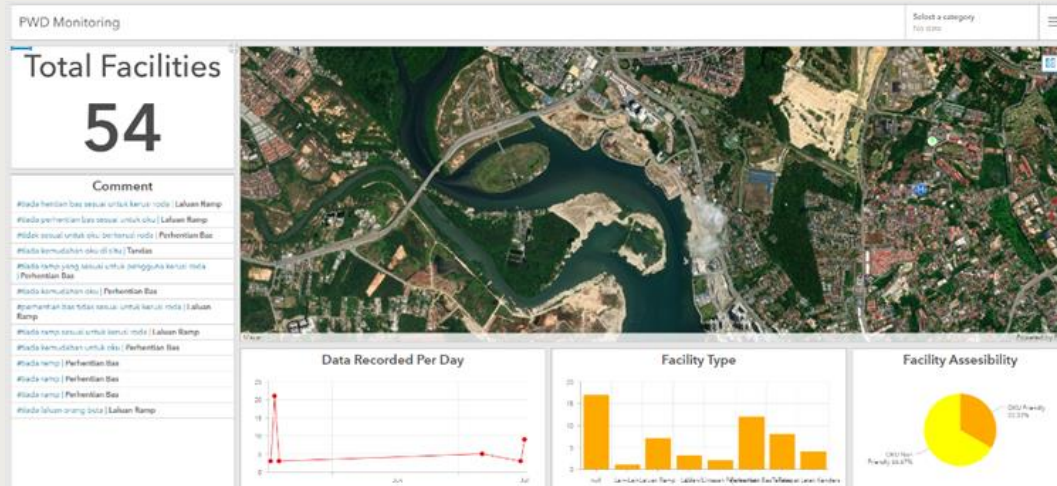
PWD Monitoring

Select a category

Total Facilities

54

Comment

#tiada hentian bas sesuai untuk kerusi roda | Laluan Ramp
#tiada perhentian bas sesuai untuk oku | Laluan Ramp
#tidak sesuai untuk oku berkerusi roda | Perhentian Bas
#tiada kemudahan oku di situ | Tandas
#tiada ramp yang sesuai untuk pengguna kerusi roda | Perhentian Bas
#tiada kemudahan oku | Perhentian Bas
#perhentian bas tidak sesuai untuk kerusi roda | Laluan Ramp
#tiada ramp sesuai untuk kerusi roda | Laluan Ramp
#tiada kemudahan untuk oku | Perhentian Bas
#tiada ramp | Perhentian Bas
#tiada ramp | Perhentian Bas
#tiada ramp | Perhentian Bas
#tiada laluan orang buta | Laluan Ramp

Data Recorded Per Day

25
20
15
10
5
0

Jul
Jul

Facility Type

20
15
10
5
0

Facility Assesibility

OKU Friendly
OKU Non Friendly